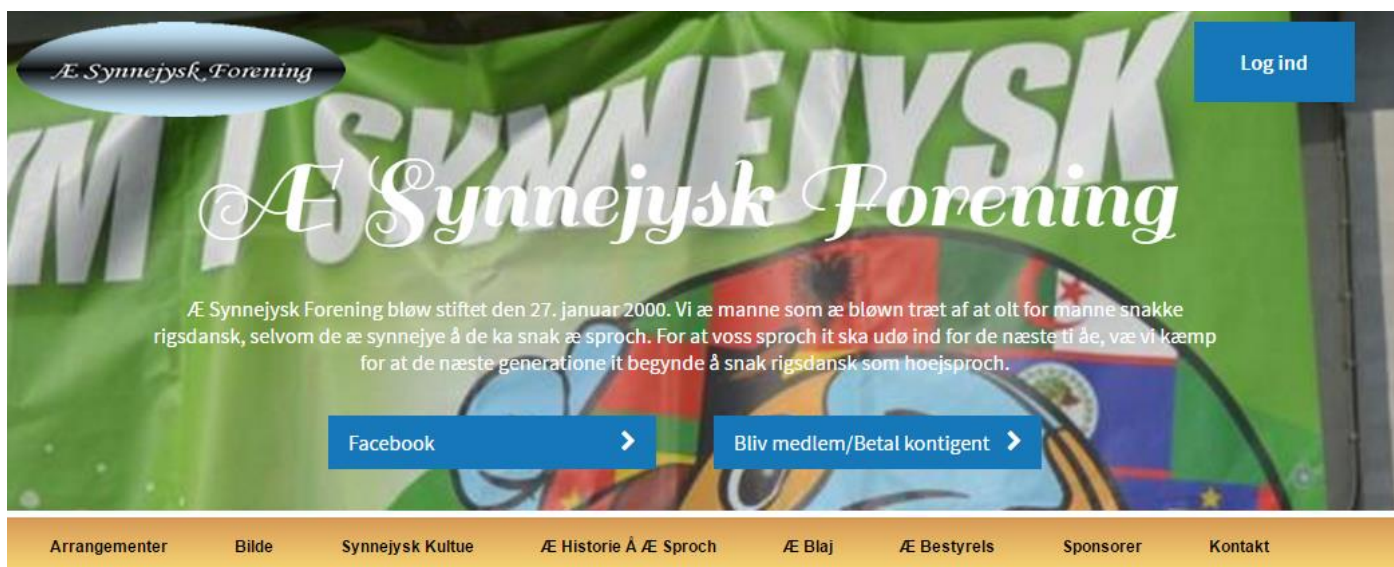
Æ Synnejysk Forening

Log ind

Æ Synnejysk Forening

Æ Synnejysk Forening bløw stiftet den 27. januar 2000. Vi æ manne som æ bløwn træt af at olt for manne snakke rigsdansk, selvom de æ synnejye å de ka snak æ sproch. For at voss sproch it ska udø ind for de næste ti åe, væ vi kæmp for at de næste generatione it begynde å snak rigsdansk som hoejsproch.

Facebook

Bliv medlem/Betal kontigent

Arrangementer | Bilde | Synnejysk Kultue | Æ Historie Å Æ Sproch | Æ Blaj | Æ Bestyrels | Sponsorer | Kontakt